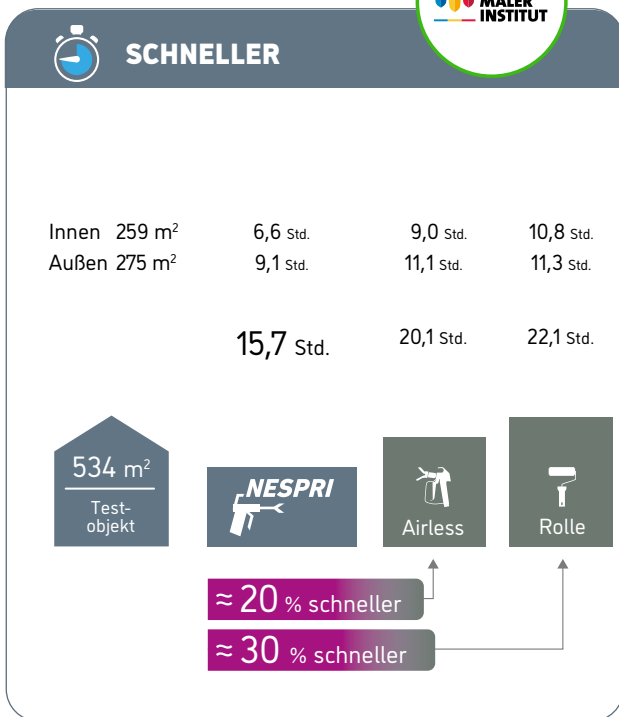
MALER INSTITUT

SCHNELLER

Innen 259 m$^2$ 6,6 Std. 9,0 Std. 10,8 Std.
Außen 275 m$^2$ 9,1 Std. 11,1 Std. 11,3 Std.

15,7 Std. 20,1 Std. 22,1 Std.

534 m$^2$
Test-objekt

NESPRI

Airless

Rolle

≈ 20 % schneller

≈ 30 % schneller